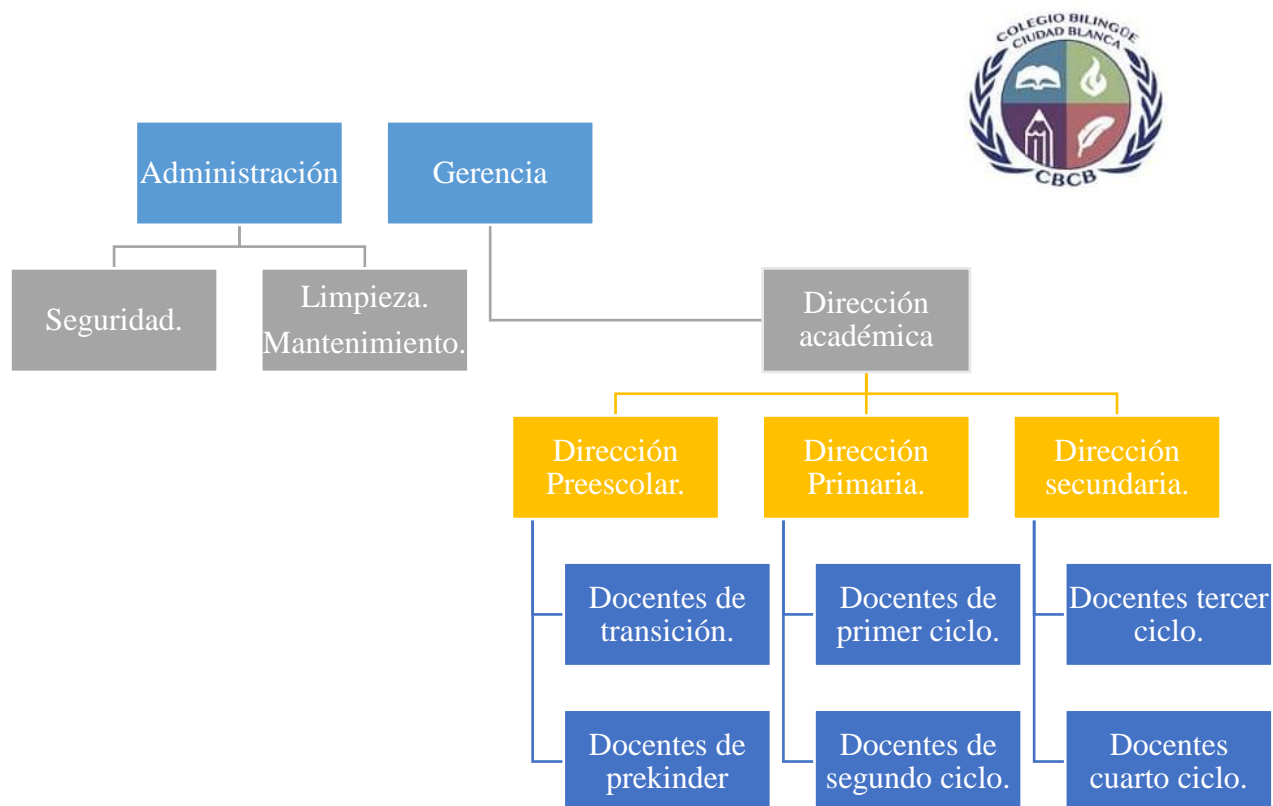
COLEGIO BILINGÜE CIUDAD BLANCA

CBCB

Administración

Gerencia

Seguridad.

Limpieza. Mantenimiento.

Dirección académica

Dirección Preescolar.

Dirección Primaria.

Dirección secundaria.

Docentes de transición.

Docentes de prekinder

Docentes de primer ciclo.

Docentes de segundo ciclo.

Docentes tercer ciclo.

Docentes cuarto ciclo.